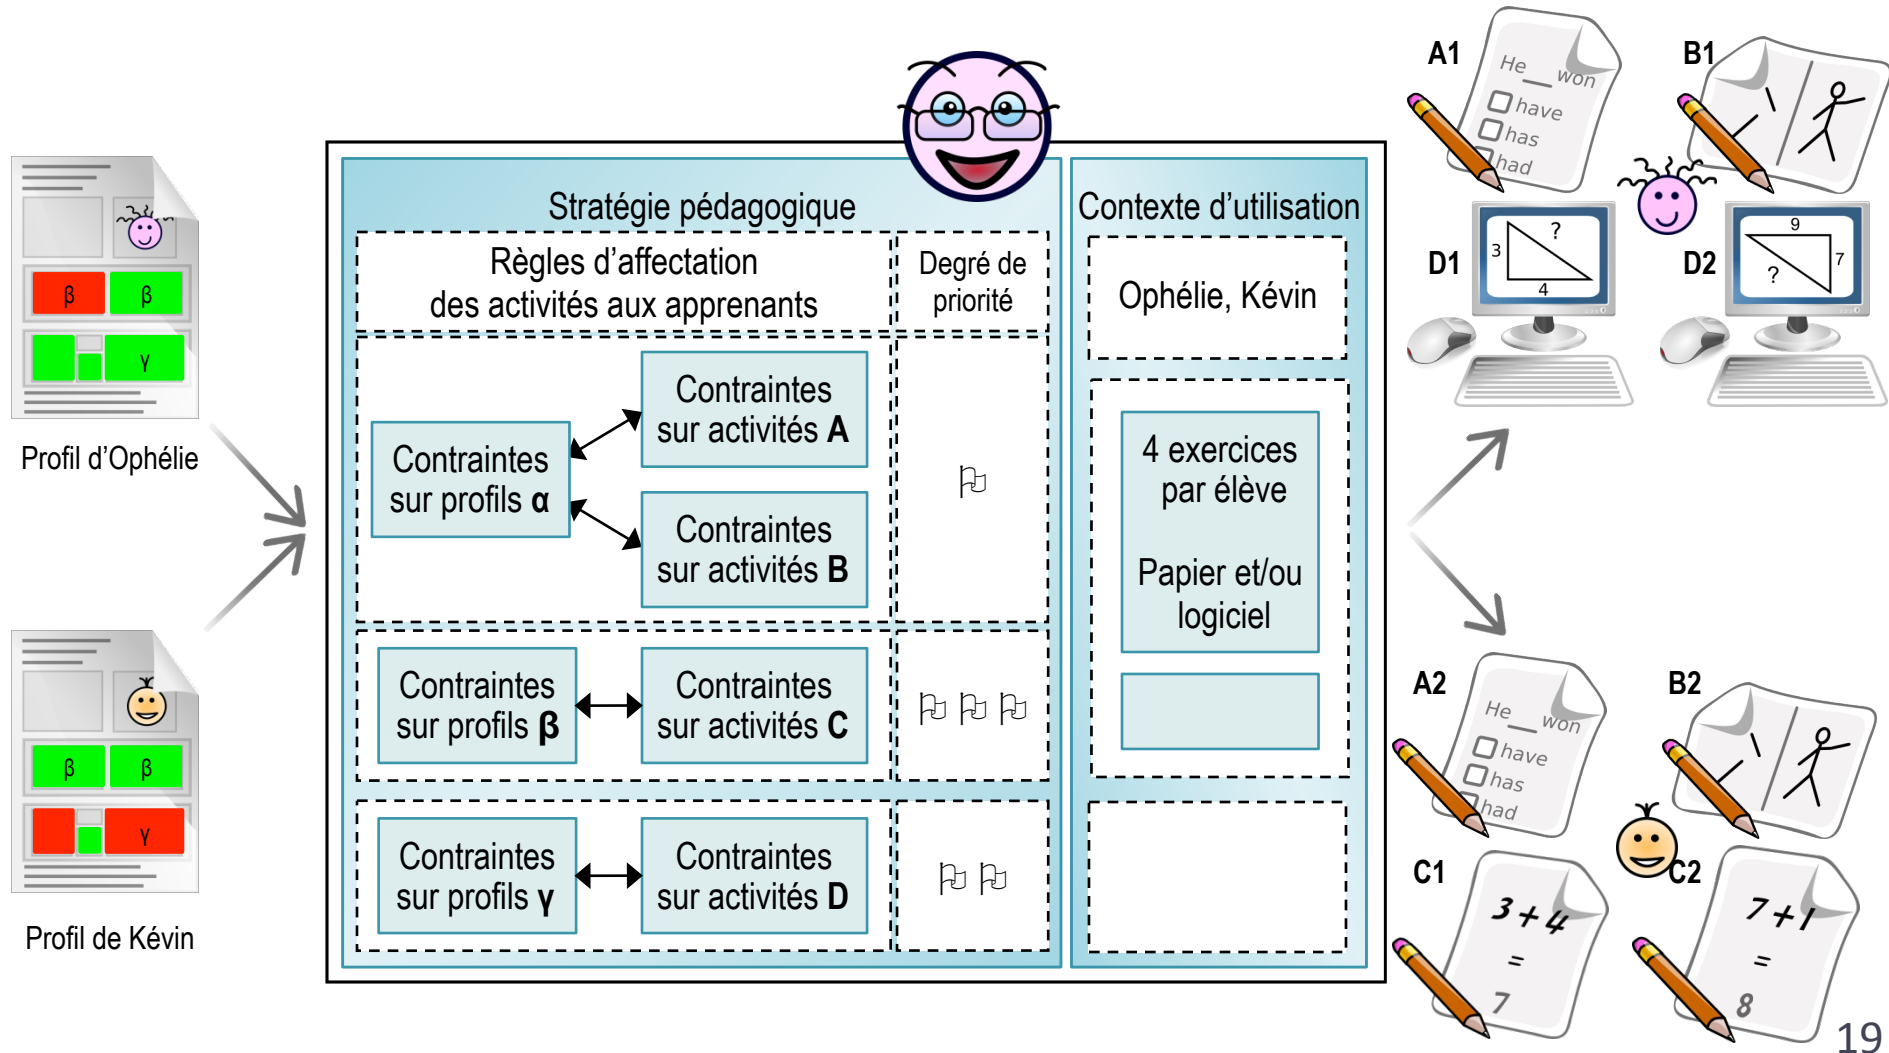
β β
γ
Profil d'Ophélie

β β
γ
Profil de Kévin

Stratégie pédagogique

Règles d'affectation des activités aux apprenants

Degré de priorité

Contraintes sur profils α

Contraintes sur activités A

Contraintes sur activités B

Contraintes sur profils β

Contraintes sur activités C

Contraintes sur profils γ

Contraintes sur activités D

Contexte d'utilisation

Ophélie, Kévin

4 exercices par élève

Papier et/ou logiciel

A1
He ___ won
have
has
had

B1

D1
?
3
4

D2
9
7
?

A2
He ___ won
have
has
had

B2

C1
$3+4$
$=$
$7$

C2
$7+1$
$=$
$8$

19